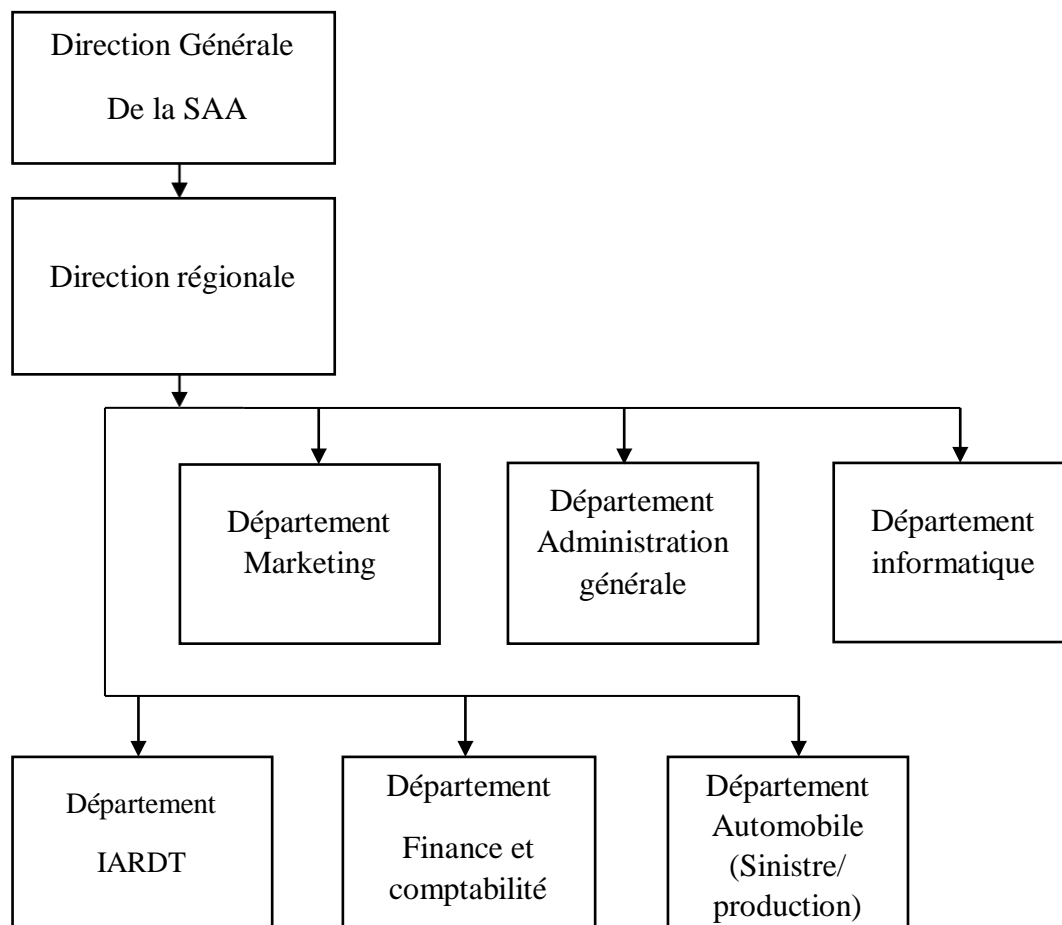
Direction Générale

De la SAA

Direction régionale

Département Marketing

Département Administration générale

Département informatique

Département

IARDT

Département

Finance et comptabilité

Département Automobile (Sinistre/ production)